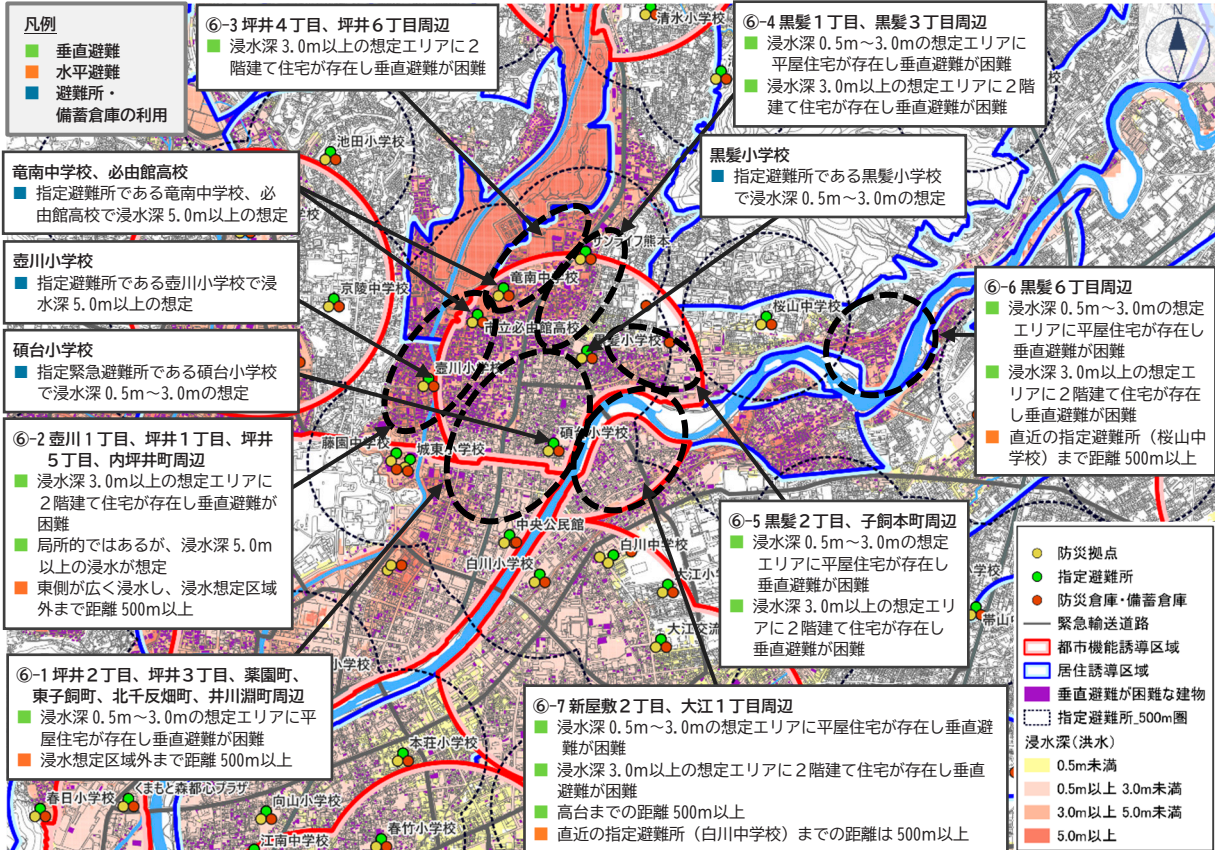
凡例
垂直避難
水平避難
避難所・備蓄倉庫の利用

⑥-3 坪井４丁目、坪井６丁目周辺
浸水深 3.0m以上の想定エリアに２階建て住宅が存在し垂直避難が困難

⑥-4 黒髪１丁目、黒髪３丁目周辺
浸水深 0.5m～3.0mの想定エリアに平屋住宅が存在し垂直避難が困難
浸水深 3.0m以上の想定エリアに２階建て住宅が存在し垂直避難が困難

竜南中学校、必由館高校
指定避難所である竜南中学校、必由館高校で浸水深 5.0m以上の想定

黒髪小学校
指定避難所である黒髪小学校で浸水深 0.5m～3.0mの想定

壺川小学校
指定避難所である壺川小学校で浸水深 5.0m以上の想定

⑥-6 黒髪６丁目周辺
浸水深 0.5m～3.0mの想定エリアに平屋住宅が存在し垂直避難が困難
浸水深 3.0m以上の想定エリアに２階建て住宅が存在し垂直避難が困難
直近の指定避難所（桜山中学校）まで距離 500m以上

碩台小学校
指定緊急避難所である碩台小学校で浸水深 0.5m～3.0mの想定

⑥-2 壺川１丁目、坪井１丁目、坪井５丁目、内坪井町周辺
浸水深 3.0m以上の想定エリアに２階建て住宅が存在し垂直避難が困難
局所的ではあるが、浸水深 5.0m以上の浸水が想定
東側が広く浸水し、浸水想定区域外まで距離 500m以上

⑥-5 黒髪２丁目、子飼本町周辺
浸水深 0.5m～3.0mの想定エリアに平屋住宅が存在し垂直避難が困難
浸水深 3.0m以上の想定エリアに２階建て住宅が存在し垂直避難が困難

⑥-1 坪井２丁目、坪井３丁目、薬園町、東子飼町、北千反畑町、井川淵町周辺
浸水深 0.5m～3.0mの想定エリアに平屋住宅が存在し垂直避難が困難
浸水想定区域外まで距離 500m以上

⑥-7 新屋敷２丁目、大江１丁目周辺
浸水深 0.5m～3.0mの想定エリアに平屋住宅が存在し垂直避難が困難
浸水深 3.0m以上の想定エリアに２階建て住宅が存在し垂直避難が困難
高台までの距離 500m以上
直近の指定避難所（白川中学校）までの距離は 500m以上

清水小学校
池田小学校
京陵中学校
竜南中学校
市立必由館高校
壺川小学校
藤園中学校
城東小学校
碩台小学校
黒髪小学校
桜山中学校
中央公民館
白川中学校
白川小学校
大江小
大江交流
本荘小学校
春日小学校
くまもと森都心プラザ
向山小学校
江南中学校
春竹小学校
帯山
小学校

防災拠点
指定避難所
防災倉庫・備蓄倉庫
緊急輸送道路
都市機能誘導区域
居住誘導区域
垂直避難が困難な建物
指定避難所_500m圏
浸水深（洪水）
0.5m未満
0.5m以上 3.0m未満
3.0m以上 5.0m未満
5.0m以上
N